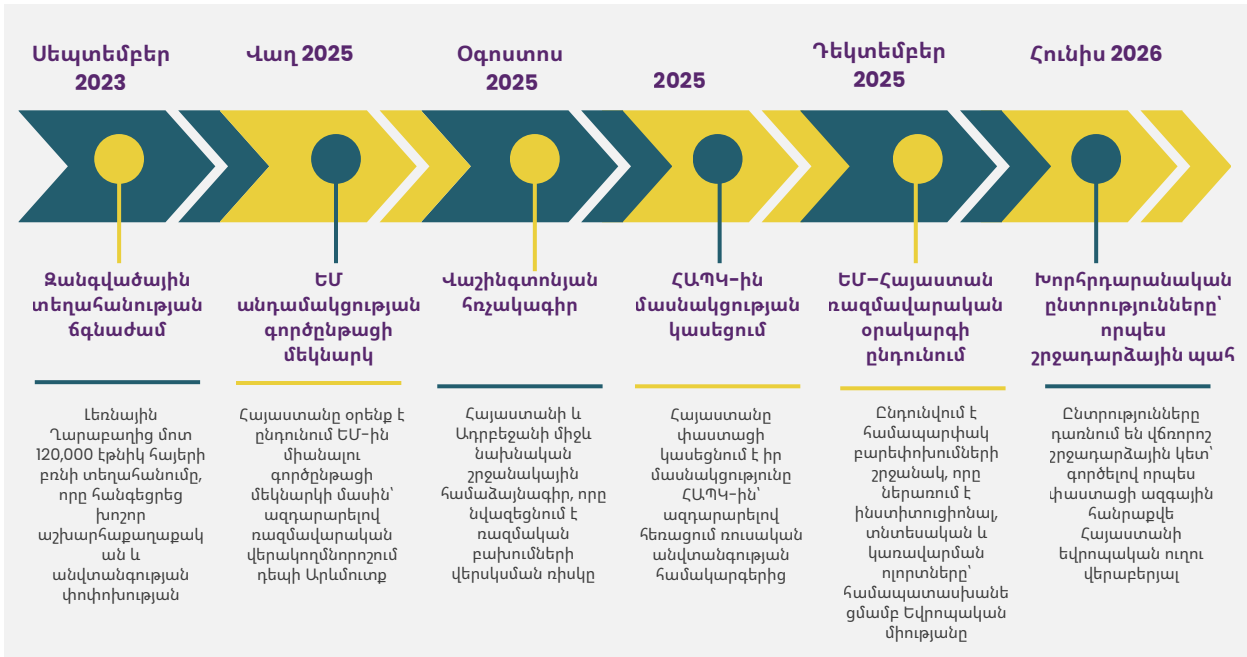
Սեպտեմբեր 2023

Վաղ 2025

Օգոստոս 2025

2025

Դեկտեմբեր 2025

Հունիս 2026

Զանգվածային տեղահանության ճգնաժամ

Լեռնային Ղարաբաղից մոտ 120,000 էթնիկ հայերի բռնի տեղահանումը, որը հանգեցրեց խոշոր աշխարհաքաղաքական և անվտանգության փոփոխության

ԵՄ անդամակցության գործընթացի մեկնարկ

Հայաստանը օրենք է ընդունում ԵՄ-ին միանալու գործընթացի մեկնարկի մասին՝ ազդարարելով ռազմավարական վերակողմնորոշում դեպի Արևմուտք

Վաշինգտոնյան հռչակագիր

Հայաստանի և Ադրբեջանի միջև նախնական շրջանակային համաձայնագիր, որը նվազեցնում է ռազմական բախումների վերսկսման ռիսկը

ՀԱՊԿ-ին մասնակցության կասեցում

Հայաստանը փաստացի կասեցնում է իր մասնակցությունը ՀԱՊԿ-ին՝ ազդարարելով հեռացում ռուսական անվտանգության համակարգերից

ԵՄ-Հայաստան ռազմավարական օրակարգի ընդունում

Ընդունվում է համապարփակ բարեփոխումների շրջանակ, որը ներառում է ինստիտուցիոնալ, տնտեսական և կառավարման ոլորտները՝ համապատասխանեցմամբ Եվրոպական միությանը

Խորհրդարանական ընտրությունները՝ որպես շրջադարձային պահ

Ընտրությունները դառնում են վճռորոշ շրջադարձային կետ՝ գործելով որպես փաստացի ազգային հանրաքվե Հայաստանի եվրոպական ուղու վերաբերյալ